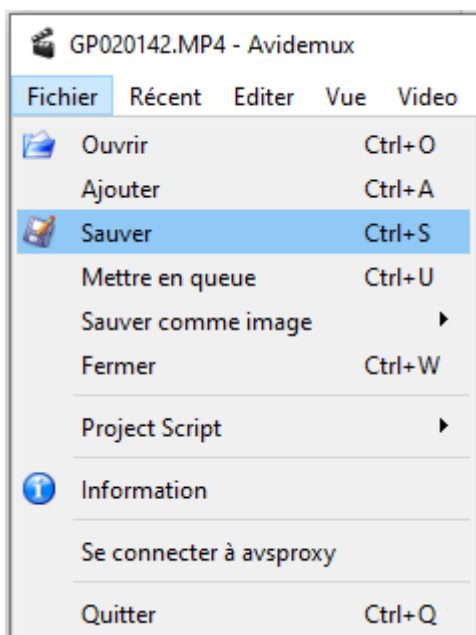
GP020142.MP4 - Avidemux

Fichier Récent Editer Vue Video

Ouvrir Ctrl+O
Ajouter Ctrl+A
Sauver Ctrl+S
Mettre en queue Ctrl+U
Sauver comme image
Fermer Ctrl+W
Project Script
Information
Se connecter à avsproxy
Quitter Ctrl+Q